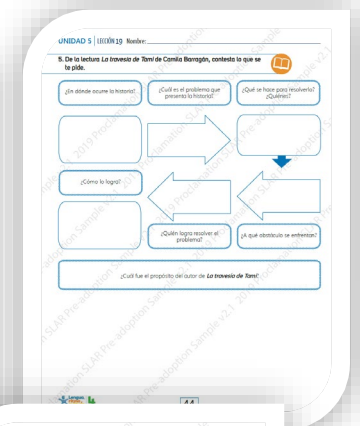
UNIDAD 5 | LECCIÓN 19 Nombre:

5. De la lectura *La travesía de Tami* de Camila Barragán, contesta lo que se te pide.

¿En dónde ocurre la historia?

¿Cuál es el problema que presenta la historia?

¿Qué se hace para resolverlo? ¿Quiénes?

¿Cómo lo logra?

¿Quién logra resolver el problema?

¿A qué obstáculo se enfrentan?

¿Cuál fue el propósito del autor de *La travesía de Tami*?

2019 Proclamation SLAR Pre-adoption Sample v2.1

44